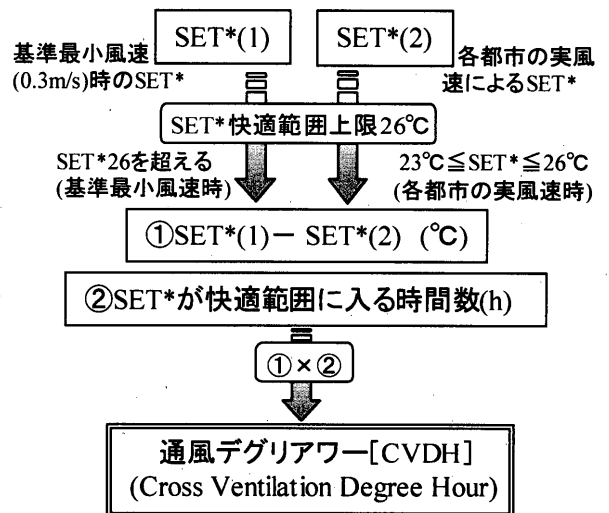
基準最小風速 (0.3m/s)時のSET*

SET*(1)

SET*(2)

各都市の実風速によるSET*

SET*快適範囲上限26℃

SET*26を超える (基準最小風速時)

23℃≦SET*≦26℃ (各都市の実風速時)

①SET*(1)− SET*(2) (℃)

②SET*が快適範囲に入る時間数(h)

①×②

通風デグリアワー[CVDH] (Cross Ventilation Degree Hour)